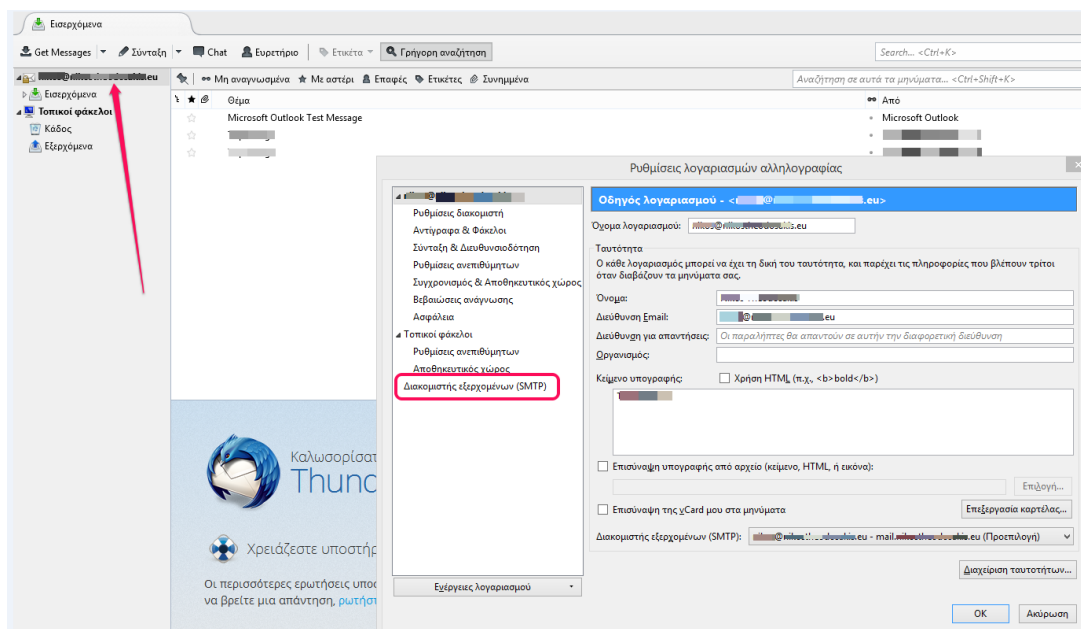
Εισερχόμενα

Get Messages | Σύνταξη | Chat | Ευρετήριο | Ετικέτα | Γρήγορη αναζήτηση

Search... <Ctrl+K>

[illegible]@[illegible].eu
Εισερχόμενα
Τοπικοί φάκελοι
Κάδος
Εξερχόμενα

Μη αναγνωσμένα | Με αστέρι | Επαφές | Ετικέτες | Συνημμένα

Αναζήτηση σε αυτά τα μηνύματα... <Ctrl+Shift+K>

Θέμα | Από
Microsoft Outlook Test Message | Microsoft Outlook

Καλωσορίσατ
Thund

Χρειάζεστε υποστήρ

Οι περισσότερες ερωτήσεις υποσ
να βρείτε μια απάντηση, ρωτήστ

Ρυθμίσεις λογαριασμών αλληλογραφίας

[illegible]@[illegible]
Ρυθμίσεις διακομιστή
Αντίγραφα & Φάκελοι
Σύνταξη & Διευθυνσιοδότηση
Ρυθμίσεις ανεπιθύμητων
Συγχρονισμός & Αποθηκευτικός χώρος
Βεβαιώσεις ανάγνωσης
Ασφάλεια
Τοπικοί φάκελοι
Ρυθμίσεις ανεπιθύμητων
Αποθηκευτικός χώρος
Διακομιστής εξερχομένων (SMTP)

Ενέργειες λογαριασμού

Οδηγός λογαριασμού - <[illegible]@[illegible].eu>

Όνομα λογαριασμού: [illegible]@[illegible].eu

Ταυτότητα
Ο κάθε λογαριασμός μπορεί να έχει τη δική του ταυτότητα, και παρέχει τις πληροφορίες που βλέπουν τρίτοι όταν διαβάζουν τα μηνύματα σας.

Όνομα: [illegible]
Διεύθυνση Email: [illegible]@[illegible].eu
Διεύθυνση για απαντήσεις: Οι παραλήπτες θα απαντούν σε αυτήν την διαφορετική διεύθυνση
Οργανισμός:
Κείμενο υπογραφής: Χρήση HTML (π.χ., <b>bold</b>)

Επισύναψη υπογραφής από αρχείο (κείμενο, HTML, ή εικόνα):
Επιλογή...
Επισύναψη της vCard μου στα μηνύματα
Επεξεργασία καρτέλας...

Διακομιστής εξερχομένων (SMTP): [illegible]@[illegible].eu - mail.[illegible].eu (Προεπιλογή)

Διαχείριση ταυτοτήτων...

OK | Ακύρωση